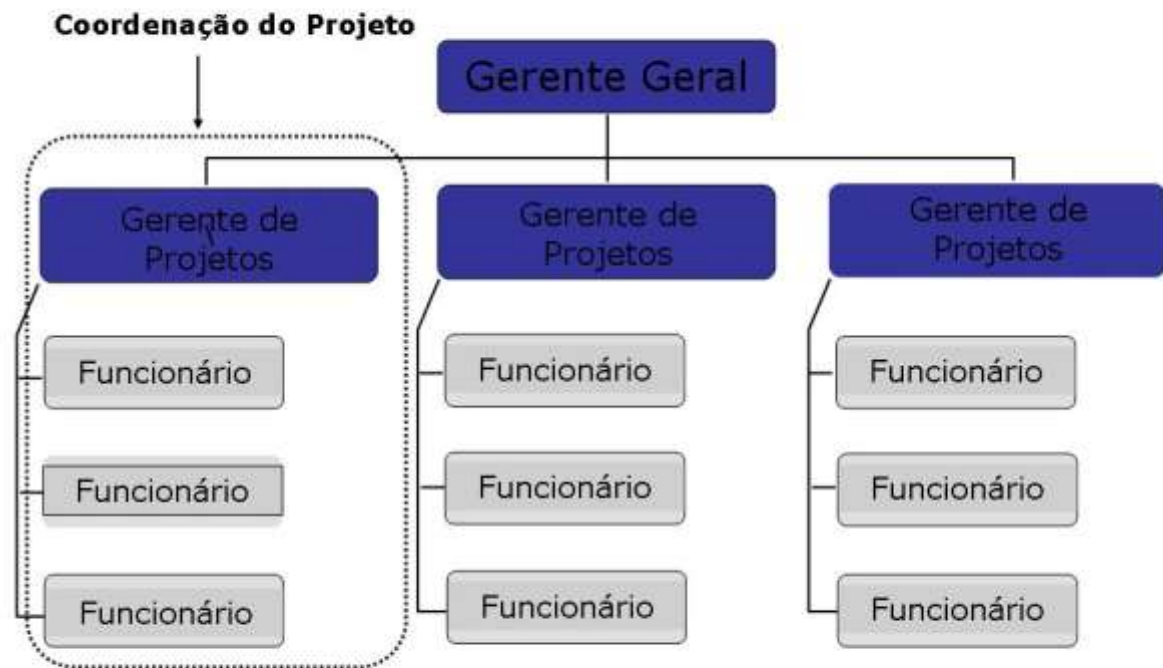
Coordenação do Projeto

Gerente Geral

Gerente de Projetos

Funcionário

Funcionário

Funcionário

Gerente de Projetos

Funcionário

Funcionário

Funcionário

Gerente de Projetos

Funcionário

Funcionário

Funcionário